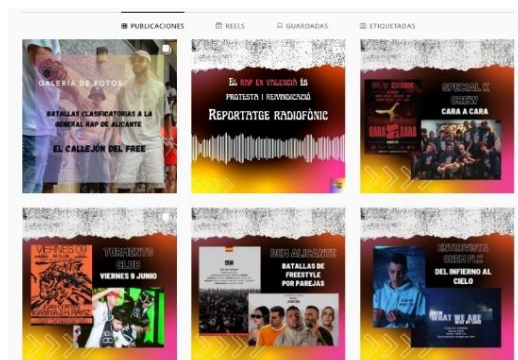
PUBLICACIONES REELS GUARDADAS ETIQUETADAS

GALERÍA DE FOTOS

BATALLAS CLASIFICATORIAS A LA GENERAL RAP DE ALICANTE

EL CALLEJÓN DEL FREE

EL RAP EN VALENCIA ÉS PROTESTA I REIVINDICACIÓ

REPORTATGE RADIOFÒNIC

SPECIAL K CREW

CARA A CARA

CARA A CARA

VIERNES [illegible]

TORMENTO CLUB

VIERNES 9 JUNIO

DBM ALICANTE

BATALLAS DE FREESTYLE POR PAREJAS

ENTREVISTA ONDA FLK

DEL INFIERNO AL CIELO

WHAT WE ARE